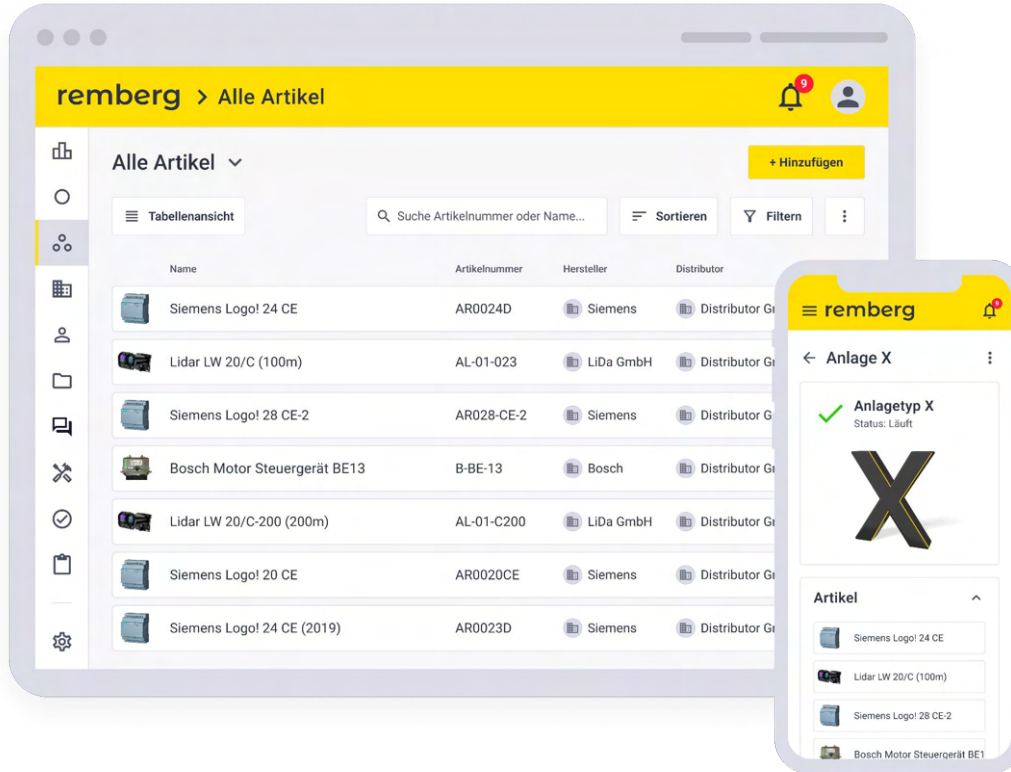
remberg > Alle Artikel

9

Alle Artikel

+ Hinzufügen

Tabellenansicht

Suche Artikelnummer oder Name...

Sortieren

Filtern

| Name | Artikelnummer | Hersteller | Distributor |
|---|---|---|---|
| Siemens Logo! 24 CE | AR0024D | Siemens | Distributor G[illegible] |
| Lidar LW 20/C (100m) | AL-01-023 | LiDa GmbH | Distributor G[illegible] |
| Siemens Logo! 28 CE-2 | AR028-CE-2 | Siemens | Distributor G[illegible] |
| Bosch Motor Steuergerät BE13 | B-BE-13 | Bosch | Distributor G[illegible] |
| Lidar LW 20/C-200 (200m) | AL-01-C200 | LiDa GmbH | Distributor G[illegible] |
| Siemens Logo! 20 CE | AR0020CE | Siemens | Distributor G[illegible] |
| Siemens Logo! 24 CE (2019) | AR0023D | Siemens | Distributor G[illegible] |

remberg

9

Anlage X

Anlagetyp X
Status: Läuft

X

Artikel

Siemens Logo! 24 CE

Lidar LW 20/C (100m)

Siemens Logo! 28 CE-2

Bosch Motor Steuergerät BE1